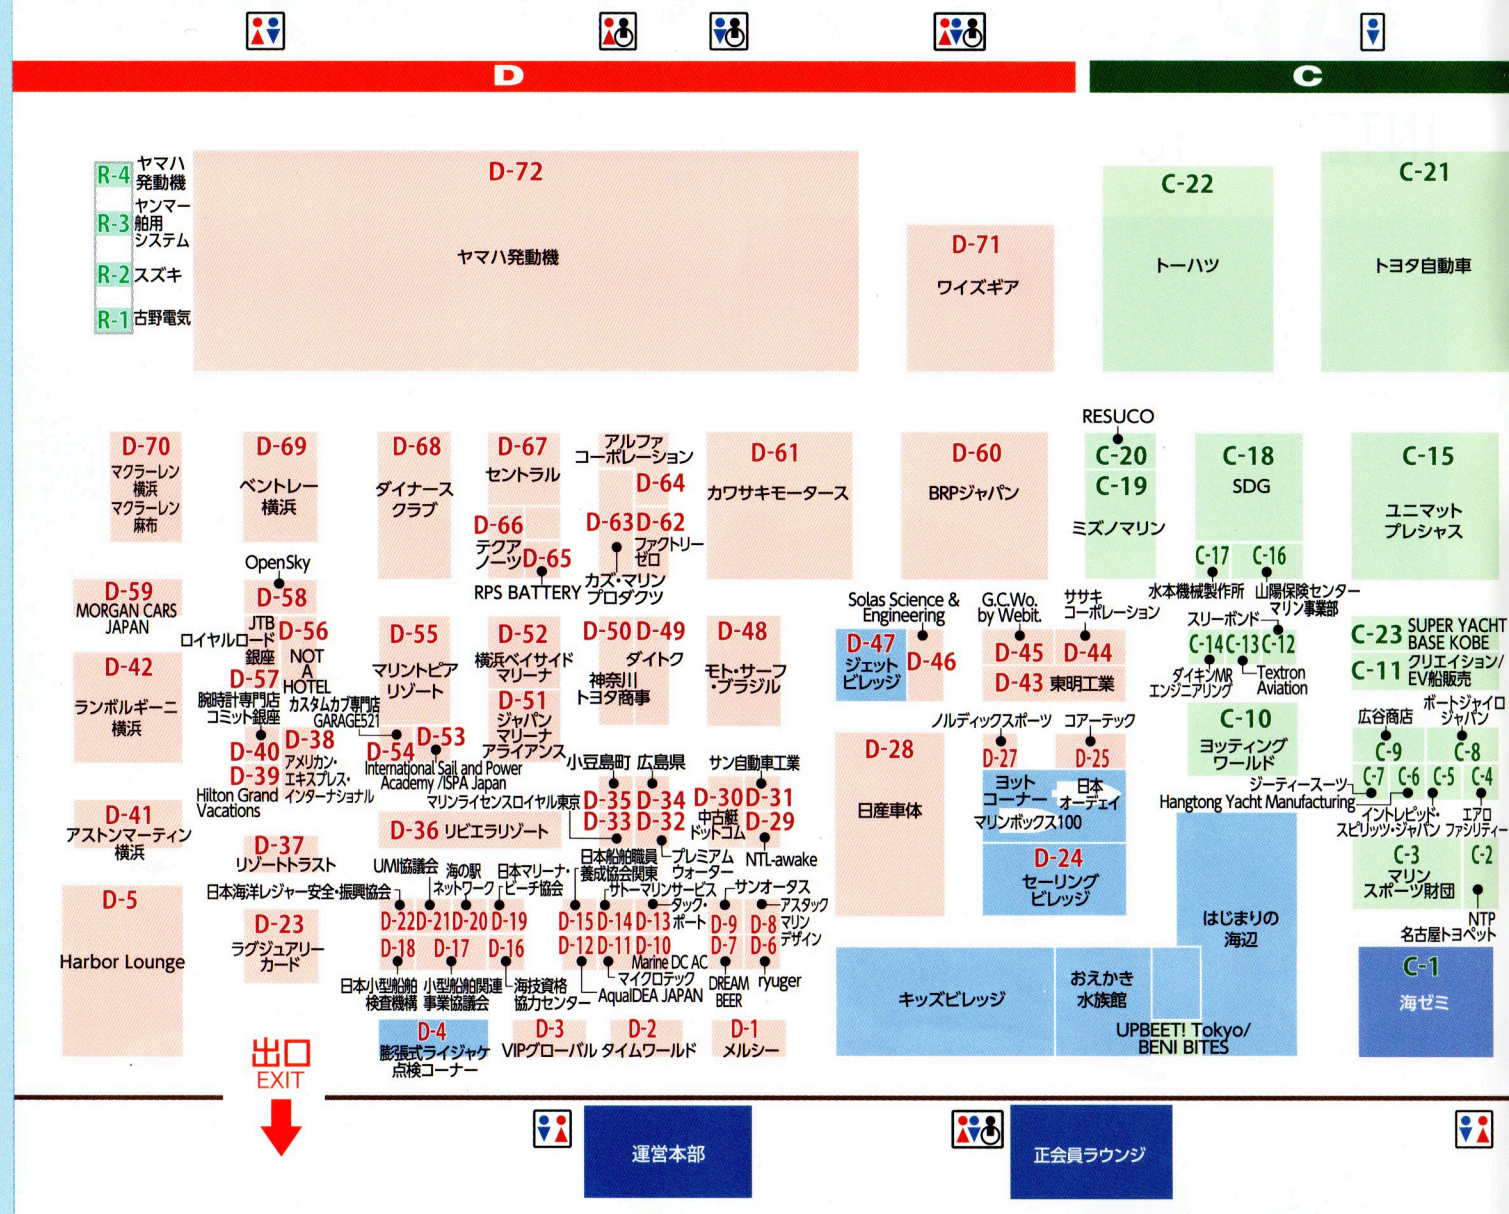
D

C

R-4 ヤマハ発動機
R-3 ヤンマー舶用システム
R-2 スズキ
R-1 古野電気

D-72
ヤマハ発動機

D-71
ワイズギア

C-22
トーハツ

C-21
トヨタ自動車

D-70
マクラーレン横浜
マクラーレン麻布

D-69
ベントレー横浜

D-68
ダイナースクラブ

D-67
セントラル

アルファコーポレーション
D-64

D-61
カワサキモータース

D-60
BRPジャパン

RESUCO
C-20
C-19
ミズノマリン

C-18
SDG

C-15
ユニマットプレシャス

D-66
テクアノーツ
D-65
RPS BATTERY

D-63 D-62
ファクトリーゼロ
カズ・マリンプロダクツ

C-17 C-16
水本機械製作所
山陽保険センターマリン事業部

OpenSky
D-59
MORGAN CARS JAPAN
D-58
JTB ロイヤルロード銀座
D-56
NOT A HOTEL

D-55
マリントピアリゾート

D-52
横浜ベイサイドマリーナ

D-50 D-49
ダイトク
神奈川トヨタ商事

D-48
モト・サーフ・ブラジル

Solas Science & Engineering
D-47
ジェットビレッジ
D-46

G.C.Wo. by Webit.
D-45
ササキコーポレーション
D-44
D-43 東明工業

スリーボンド
C-14 C-13 C-12
ダイキンMRエンジニアリング
Textron Aviation

C-23 SUPER YACHT BASE KOBE
C-11 クリエイション/EV船販売

D-42
ランボルギーニ横浜

D-57
腕時計専門店コミット銀座
カスタムカブ専門店GARAGE521

D-51
ジャパンマリーナアライアンス

D-40
D-38
アメリカン・エキスプレス・インターナショナル
D-39
Hilton Grand Vacations

D-54
D-53
International Sail and Power Academy /ISPA Japan

ノルディックスポーツ
コアーテック
D-28
日産車体

D-27
D-25
ヨットコーナー
日本オーデェイ
マリンボックス100

C-10
ヨッティングワールド

広谷商店
ボートジャイロジャパン
C-9
C-8

D-41
アストンマーティン横浜

小豆島町 広島県
サン自動車工業
D-35 D-34 D-30 D-31
マリンライセンスロイヤル東京
D-33 D-32
中古艇ドットコム
D-29

D-36 リビエラリゾート

D-37
リゾートトラスト

日本船舶職員養成協会関東
プレミアムウォーター
NTL-awake

D-24
セーリングビレッジ

ジーティースーツ
C-7 C-6 C-5 C-4
Hangtong Yacht Manufacturing
インドレピッド・スピリッツ・ジャパン
エアロファシリティー

D-5
Harbor Lounge

UMI協議会
海の駅ネットワーク
日本マリーナ・ビーチ協会
日本海洋レジャー安全・振興協会

サトーマリンサービス
サンオータス
タック・ボート
アスタック
マリンデザイン

D-23
ラグジュアリーカード

D-22 D-21 D-20 D-19
D-15 D-14 D-13
D-9
D-8

はじまりの海辺

C-3
マリンスポーツ財団
C-2

D-18 D-17 D-16
D-12 D-11 D-10
Marine DC AC
D-7 D-6
マイクロテック
DREAM BEER
ryuger

日本小型船舶検査機構
小型船舶関連事業協議会
海技資格協力センター
AqualDEA JAPAN

NTP
名古屋トヨペット

C-1
海ゼミ

キッズビレッジ

おえかき水族館

UPBEET! Tokyo/ BENI BITES

出口
EXIT

D-4
膨張式ライジャケット点検コーナー

D-3
VIPグローバル

D-2
タイムワールド

D-1
メルシー

運営本部

正会員ラウンジ